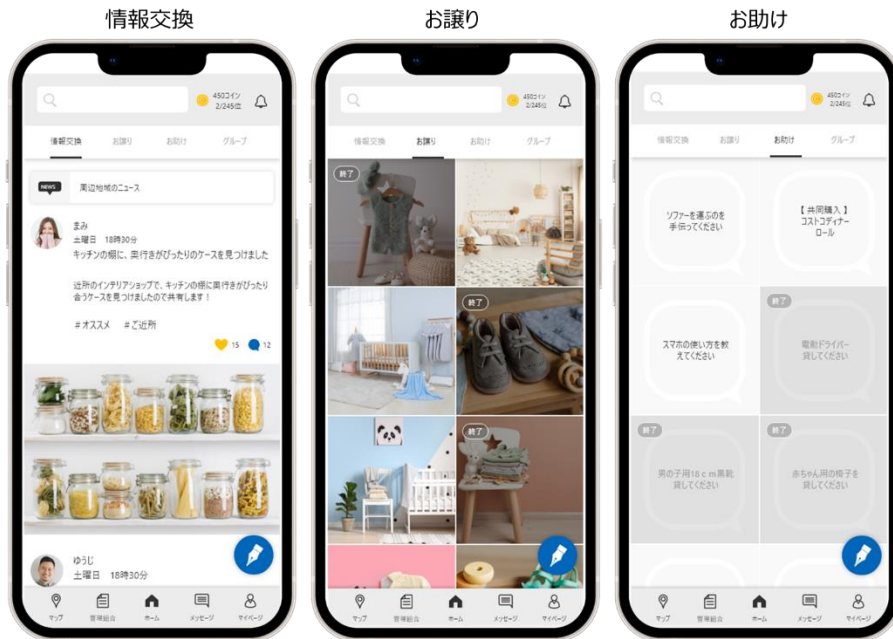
情報交換

450コイン
2/245位

情報交換 お譲り お助け グループ

NEWS 周辺地域のニュース

まみ
土曜日 18時30分
キッチンの棚に、奥行きがぴったりのケースを見つけました

近所のインテリアショップで、キッチンの棚に奥行きがぴったり合うケースを見つけたので共有します！

＃オススメ ＃ご近所

15 12

ゆうじ
土曜日 18時30分

マップ 管理組合 ホーム メッセージ マイページ

お譲り

450コイン
2/245位

情報交換 お譲り お助け グループ

終了
終了
終了

マップ 管理組合 ホーム メッセージ マイページ

お助け

450コイン
2/245位

情報交換 お譲り お助け グループ

ソファーを運ぶのを手伝ってください

【共同購入】コストコディナーロール

スマホの使い方を教えてください

終了
電動ドライバー貸してください

終了
男の子用18ｃｍ黒靴貸してください

終了
赤ちゃん用の椅子を貸してください

マップ 管理組合 ホーム メッセージ マイページ